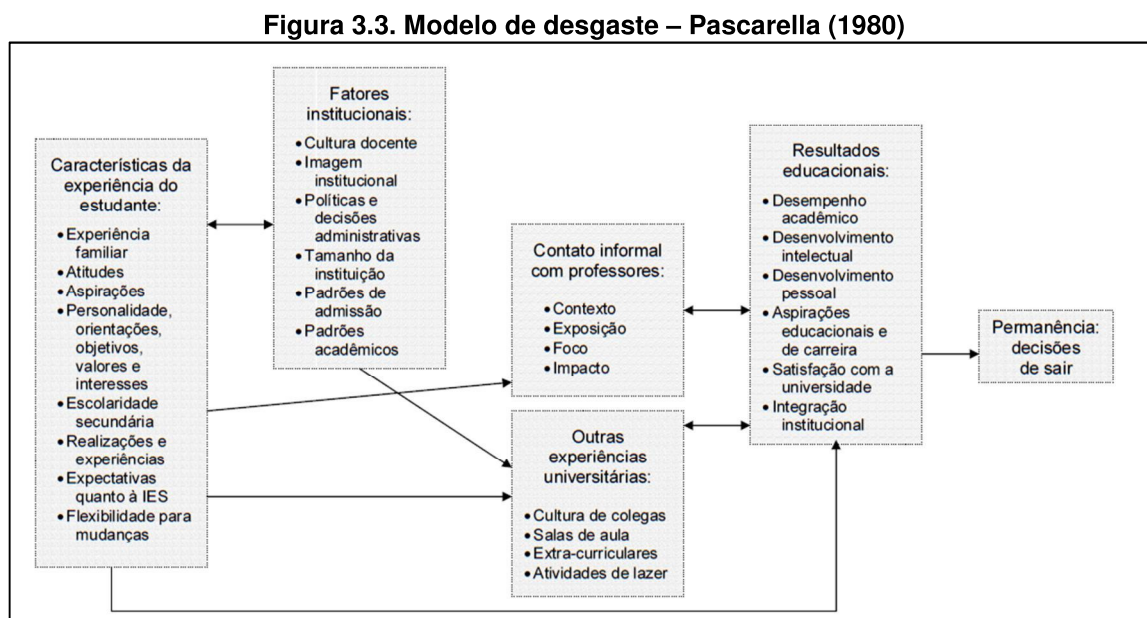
Figura 3.3. Modelo de desgaste – Pascarella (1980)

Características da experiência do estudante:
• Experiência familiar
• Atitudes
• Aspirações
• Personalidade, orientações, objetivos, valores e interesses
• Escolaridade secundária
• Realizações e experiências
• Expectativas quanto à IES
• Flexibilidade para mudanças

Fatores institucionais:
• Cultura docente
• Imagem institucional
• Políticas e decisões administrativas
• Tamanho da instituição
• Padrões de admissão
• Padrões acadêmicos

Contato informal com professores:
• Contexto
• Exposição
• Foco
• Impacto

Outras experiências universitárias:
• Cultura de colegas
• Salas de aula
• Extra-curriculares
• Atividades de lazer

Resultados educacionais:
• Desempenho acadêmico
• Desenvolvimento intelectual
• Desenvolvimento pessoal
• Aspirações educacionais e de carreira
• Satisfação com a universidade
• Integração institucional

Permanência: decisões de sair